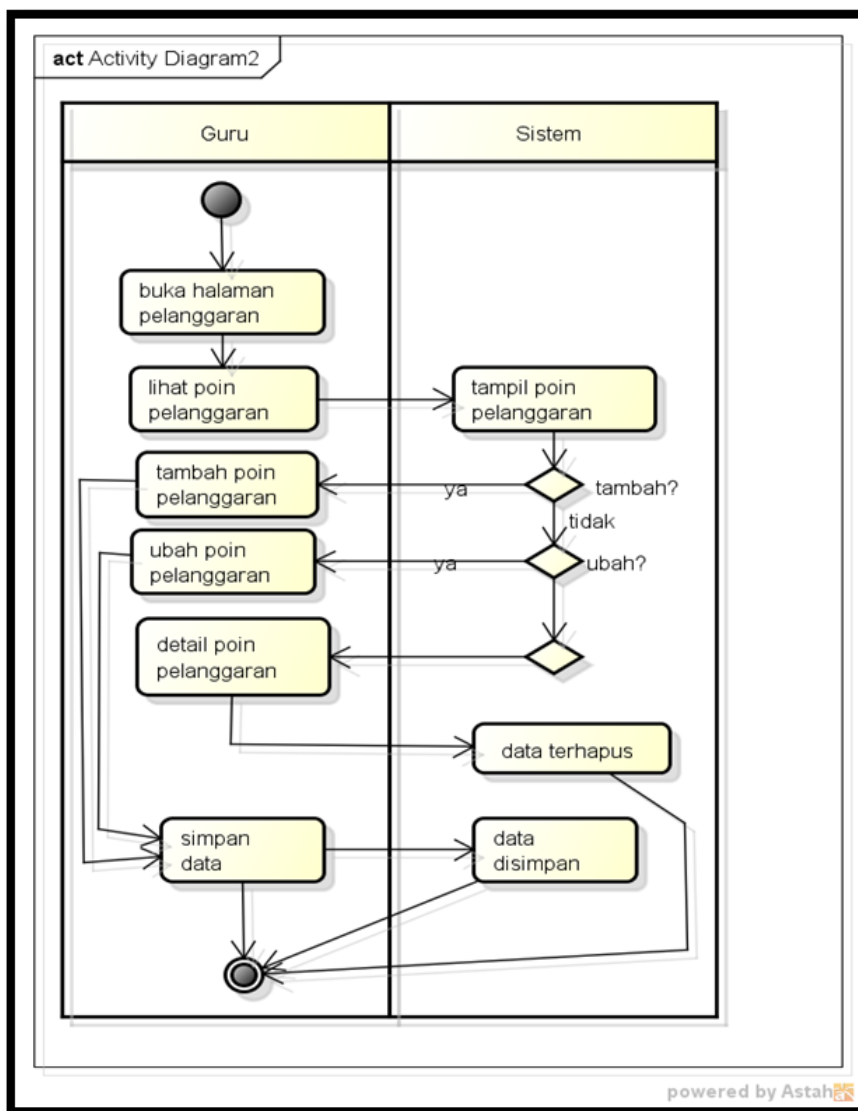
act Activity Diagram2

Guru

Sistem

buka halaman pelanggaran

lihat poin pelanggaran

tampil poin pelanggaran

tambah poin pelanggaran

ya

tambah?

tidak

ubah poin pelanggaran

ya

ubah?

detail poin pelanggaran

data terhapus

simpan data

data disimpan

powered by Astah